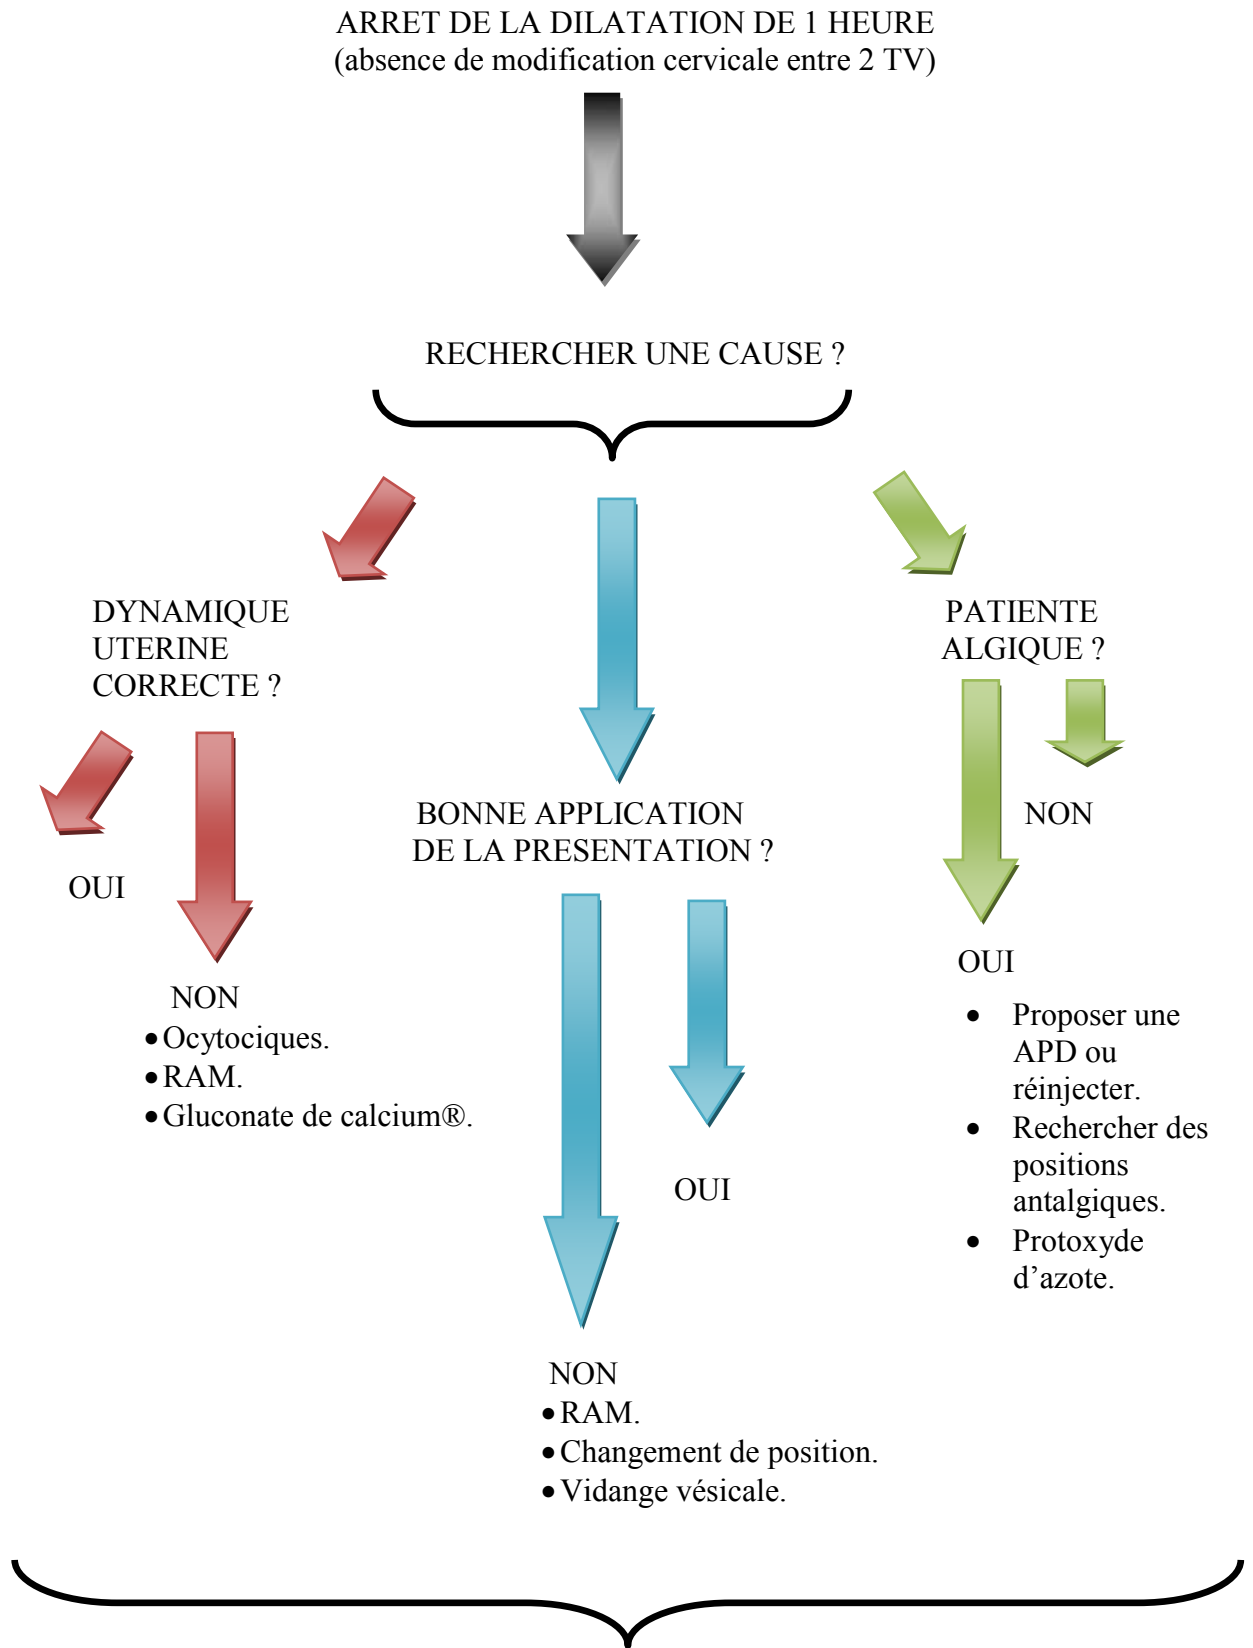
ARRET DE LA DILATATION DE 1 HEURE
(absence de modification cervicale entre 2 TV)

RECHERCHER UNE CAUSE ?

DYNAMIQUE UTERINE CORRECTE ?

OUI

NON
- Ocytociques.
- RAM.
- Gluconate de calcium®.

BONNE APPLICATION DE LA PRESENTATION ?

OUI

NON
- RAM.
- Changement de position.
- Vidange vésicale.

PATIENTE ALGIQUE ?

NON

OUI
- Proposer une APD ou réinjecter.
- Rechercher des positions antalgiques.
- Protoxyde d'azote.